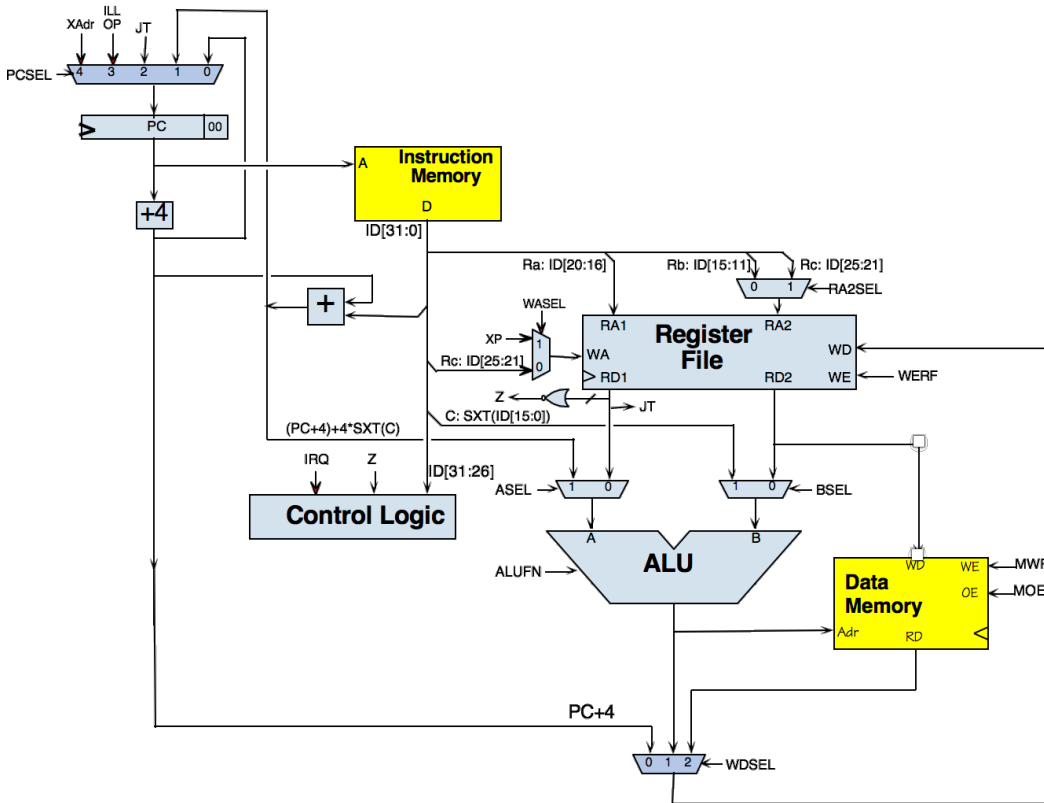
XAdr
ILL OP
JT
PCSEL
4 3 2 1 0
PC
00
A
Instruction Memory
D
+4
ID[31:0]
Ra: ID[20:16]
Rb: ID[15:11]
Rc: ID[25:21]
0 1
RA2SEL
+
WASEL
XP
1
0
Rc: ID[25:21]
RA1
WA
RD1
Register File
RA2
WD
RD2
WE
WERF
Z
JT
C: SXT(ID[15:0])
(PC+4)+4*SXT(C)
IRQ
Z
ID[31:26]
ASEL
1 0
1 0
BSEL
Control Logic
A
B
ALU
ALUFN
Data Memory
WD
WE
OE
MWR
MOE
Adr
RD
PC+4
0 1 2
WDSEL